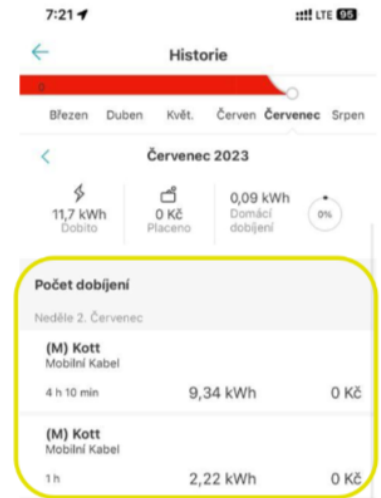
7:21 LTE 95

Historie

0

Březen Duben Květ. Červen Červenec Srpen

Červenec 2023

11,7 kWh
Dobito

0 Kč
Placeno

0,09 kWh
Domácí dobíjení

0%

Počet dobíjení

Neděle 2. Červenec

(M) Kott
Mobilní Kabel

4 h 10 min 9,34 kWh 0 Kč

(M) Kott
Mobilní Kabel

1 h 2,22 kWh 0 Kč